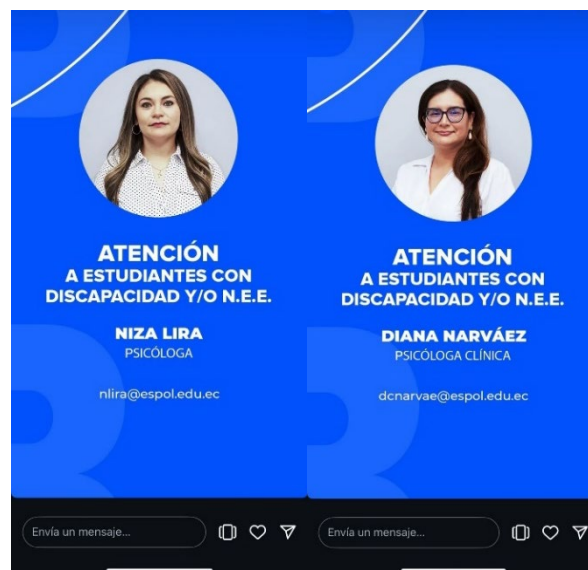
ATENCIÓN
A ESTUDIANTES CON DISCAPACIDAD Y/O N.E.E.

NIZA LIRA
PSICÓLOGA

nlira@espol.edu.ec

Envía un mensaje...

ATENCIÓN
A ESTUDIANTES CON DISCAPACIDAD Y/O N.E.E.

DIANA NARVÁEZ
PSICÓLOGA CLÍNICA

dcnarvae@espol.edu.ec

Envía un mensaje...